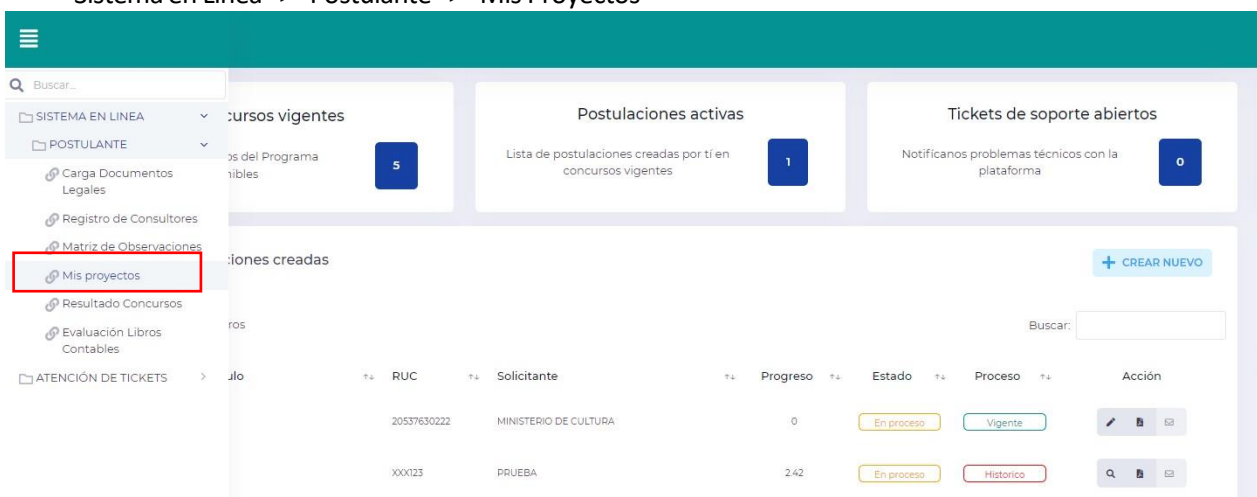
Sistema en Línea > Postulante > Mis Proyectos

Buscar...

SISTEMA EN LINEA

POSTULANTE

Carga Documentos Legales

Registro de Consultores

Matriz de Observaciones

Mis proyectos

Resultado Concursos

Evaluación Libros Contables

ATENCIÓN DE TICKETS

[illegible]cursos vigentes

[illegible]s del Programa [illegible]ibles

5

Postulaciones activas

Lista de postulaciones creadas por tí en concursos vigentes

1

Tickets de soporte abiertos

Notifícanos problemas técnicos con la plataforma

0

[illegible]ciones creadas

+ CREAR NUEVO

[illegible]ros

Buscar:

| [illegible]ulo | RUC | Solicitante | Progreso | Estado | Proceso | Acción |
|---|---|---|---|---|---|---|
| | 20537630222 | MINISTERIO DE CULTURA | 0 | En proceso | Vigente | |
| | XXX123 | PRUEBA | 2.42 | En proceso | Historico | |